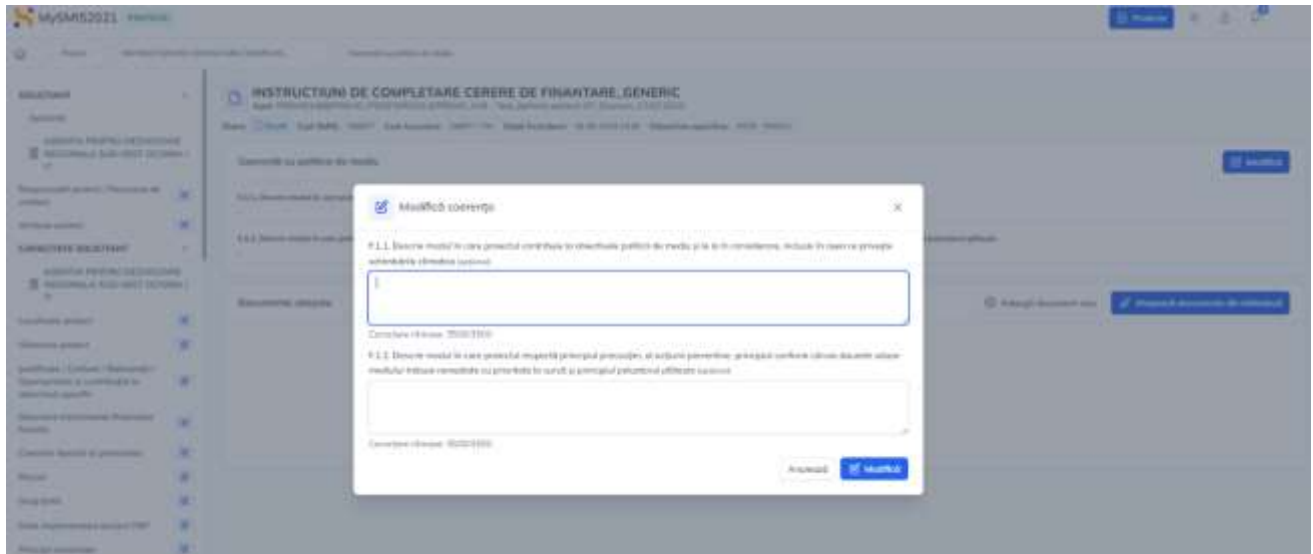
MySMIS2021 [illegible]

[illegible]

INSTRUCTIUNI DE COMPLETARE CERERE DE FINANTARE_GENERIC

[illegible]

Modifică

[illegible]

Modifică coerența

F.1.1. Descrie modul în care proiectul contribuie la obiectivele politicii de mediu și le ia în considerare, inclusiv în ceea ce privește schimbările climatice (optional)

Caractere rămase: 35000/35000

F.1.2. Descrie modul în care proiectul respectă principiul precauției, al acțiunii preventive, principiul conform căruia daunele aduse mediului trebuie remediate cu prioritate la sursă și principiul poluatorul plătește (optional)

Caractere rămase: 35000/35000

Anulează

Modifică

Documente atașate

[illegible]

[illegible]

SOLICITANT

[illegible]

AGENTIA PENTRU DEZVOLTARE REGIONALA SUD-VEST OLTENIA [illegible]

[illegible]

CAPACITATE SOLICITANT

AGENTIA PENTRU DEZVOLTARE REGIONALA SUD-VEST OLTENIA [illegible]

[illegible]